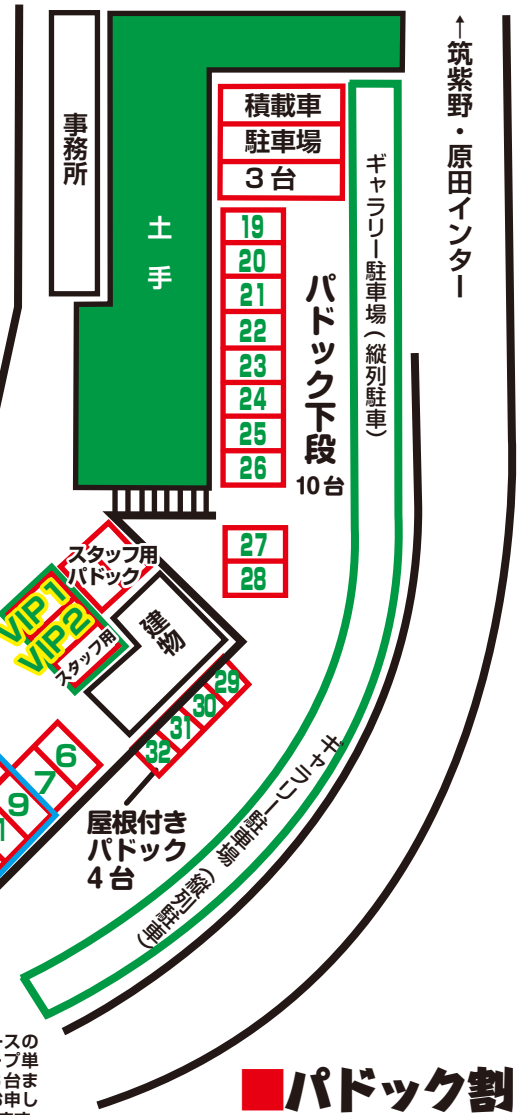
←筑紫野・原田インター

事務所

土手

積載車
駐車場
３台

19
20
21
22
23
24
25
26

パドック下段
10台

ギャラリー駐車場（縦列駐車）

27
28

スタッフ用パドック

VIP1
VIP2
スタッフ用

建物

29
30
31
32

6
7
9

屋根付きパドック
４台

ギャラリー駐車場（縦列駐車）

ースの
プ単
台ま
申し

■パドック割